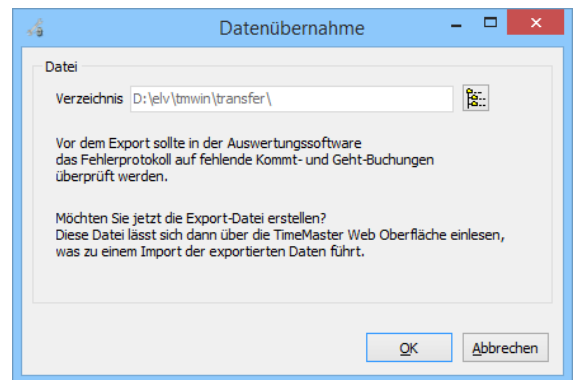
Datenübernahme

Datei

Verzeichnis D:\elv\tmwin\transfer\

Vor dem Export sollte in der Auswertungssoftware das Fehlerprotokoll auf fehlende Kommt- und Geht-Buchungen überprüft werden.

Möchten Sie jetzt die Export-Datei erstellen?
Diese Datei lässt sich dann über die TimeMaster Web Oberfläche einlesen, was zu einem Import der exportierten Daten führt.

OK Abbrechen